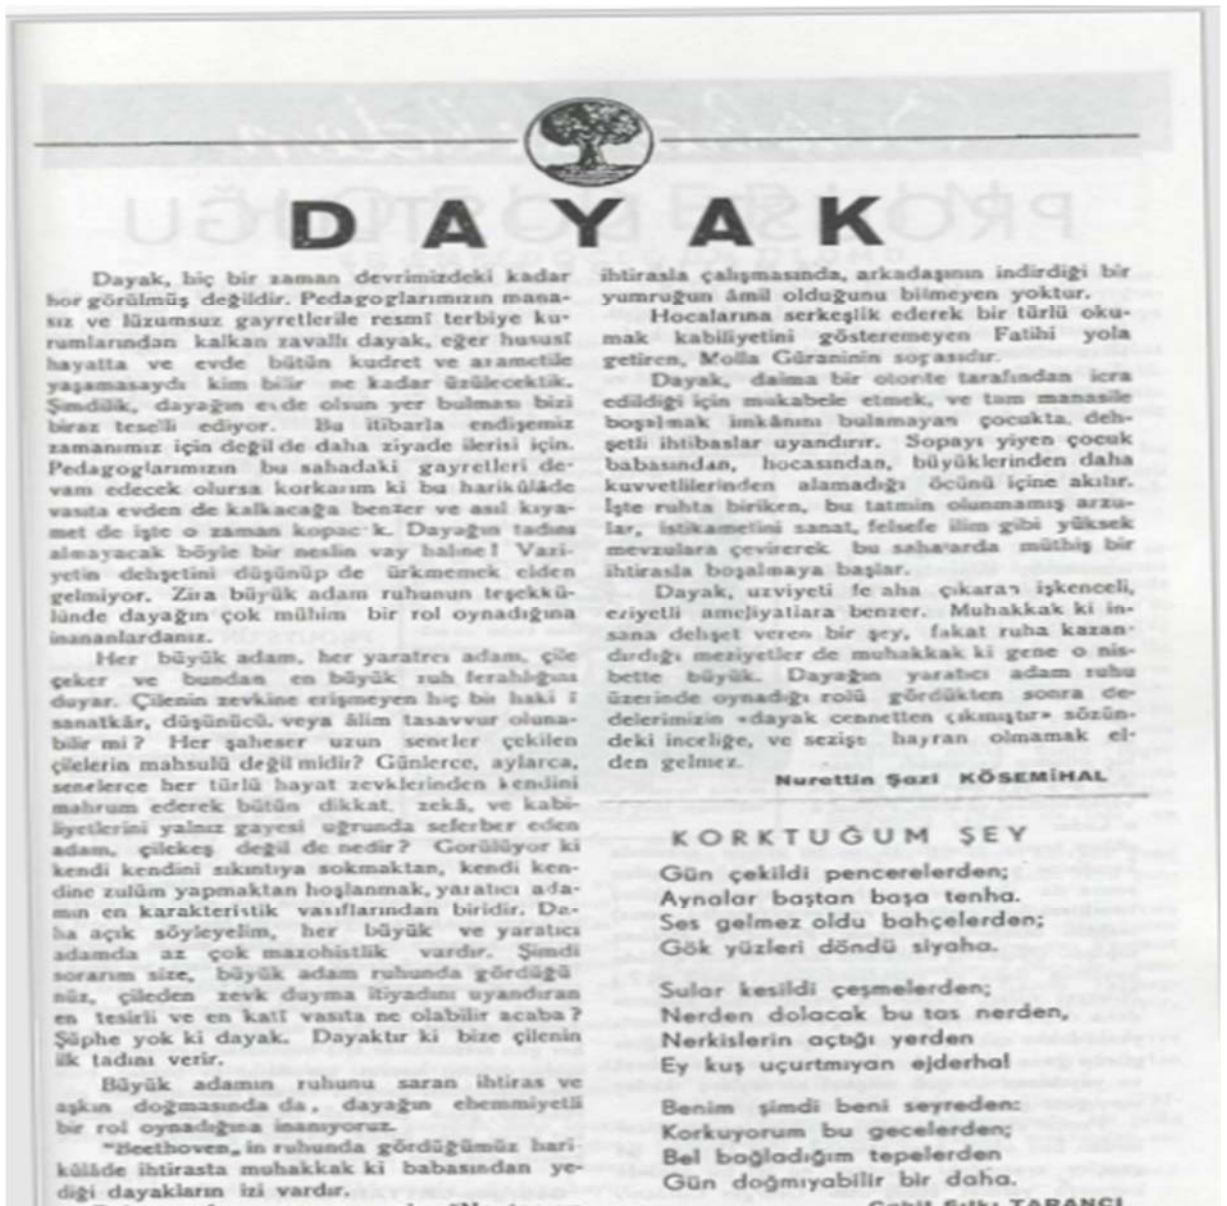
DAYAK

Dayak, hiç bir zaman devrimizdeki kadar hor görülmüş değildir. Pedagoglarımızın manasız ve lüzumsuz gayretlerile resmî terbiye kurumlarından kalkan zavallı dayak, eğer hususî hayatta ve evde bütün kudret ve azametile yaşamasaydı kim bilir ne kadar üzülecektik. Şimdilik, dayağın evde olsun yer bulması bizi biraz teselli ediyor. Bu itibarla endişemiz zamanımız için değil de daha ziyade ilerisi için. Pedagoglarımızın bu sahadaki gayretleri devam edecek olursa korkarım ki bu harikülâde vasıta evden de kalkacağa benzer ve asıl kıyamet de işte o zaman kopacak. Dayağın tadını almayacak böyle bir neslin vay haline! Vaziyetin dehşetini düşünüp de ürkmemek elden gelmiyor. Zira büyük adam ruhunun teşekkülünde dayağın çok mühim bir rol oynadığına inananlardanız.

Her büyük adam, her yaratıcı adam, çile çeker ve bundan en büyük ruh ferahlığını duyar. Çilenin zevkine erişmeyen hiç bir haki i sanatkâr, düşünücü, veya âlim tasavvur olunabilir mi? Her şaheser uzun seneler çekilen çilelerin mahsulü değil midir? Günlerce, aylarca, senelerce her türlü hayat zevklerinden kendini mahrum ederek bütün dikkat, zekâ, ve kabiliyetlerini yalnız gayesi uğrunda seferber eden adam, çilekeş değil de nedir? Görülüyor ki kendi kendini sıkıntıya sokmaktan, kendi kendine zulüm yapmaktan hoşlanmak, yaratıcı adamın en karakteristik vasıflarından biridir. Daha açık söyleyelim, her büyük ve yaratıcı adamda az çok mazohistlik vardır. Şimdi sorarım size, büyük adam ruhunda gördüğü müz, çileden zevk duyma itiyadını uyandıran en tesirli ve en katî vasıta ne olabilir acaba? Şüphe yok ki dayak. Dayaktır ki bize çilenin ilk tadını verir.

Büyük adamın ruhunu saran ihtiras ve aşkın doğmasında da, dayağın ehemmiyetli bir rol oynadığına inanıyoruz.

"Beethoven„ in ruhunda gördüğümüz harikülâde ihtirasta muhakkak ki babasından yediği dayakların izi vardır. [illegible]

ihtirasla çalışmasında, arkadaşının indirdiği bir yumruğun âmil olduğunu bilmeyen yoktur.

Hocalarına serkeşlik ederek bir türlü okumak kabiliyetini gösteremeyen Fatihi yola getiren, Molla Güraninin sopasıdır.

Dayak, daima bir otorite tarafından icra edildiği için mukabele etmek, ve tam manasile boşalmak imkânını bulamayan çocukta, dehşetli ihtibaslar uyandırır. Sopayı yiyen çocuk babasından, hocasından, büyüklerinden daha kuvvetlilerinden alamadığı öcünü içine akıtır. İşte ruhta biriken, bu tatmin olunmamış arzular, istikametini sanat, felsefe ilim gibi yüksek mevzulara çevirerek bu sahalarda müthiş bir ihtirasla boşalmaya başlar.

Dayak, uzviyeti fe aha çıkaran işkenceli, eziyetli ameliyatlara benzer. Muhakkak ki insana dehşet veren bir şey, fakat ruha kazandırdığı meziyetler de muhakkak ki gene o nisbette büyük. Dayağın yaratıcı adam ruhu üzerinde oynadığı rolü gördükten sonra dedelerimizin «dayak cennetten çıkmıştır» sözündeki inceliğe, ve sezişe hayran olmamak elden gelmez.

Nurettin Şazi KÖSEMİHAL

KORKTUĞUM ŞEY

Gün çekildi pencerelerden;
Aynalar baştan başa tenha.
Ses gelmez oldu bahçelerden;
Gök yüzleri döndü siyaha.

Sular kesildi çeşmelerden;
Nerden dolacak bu tas nerden,
Nerkislerin açtığı yerden
Ey kuş uçurtmıyan ejderha!

Benim şimdi beni seyreden:
Korkuyorum bu gecelerden;
Bel bağladığım tepelerden
Gün doğmıyabilir bir daha.

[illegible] TARANCI